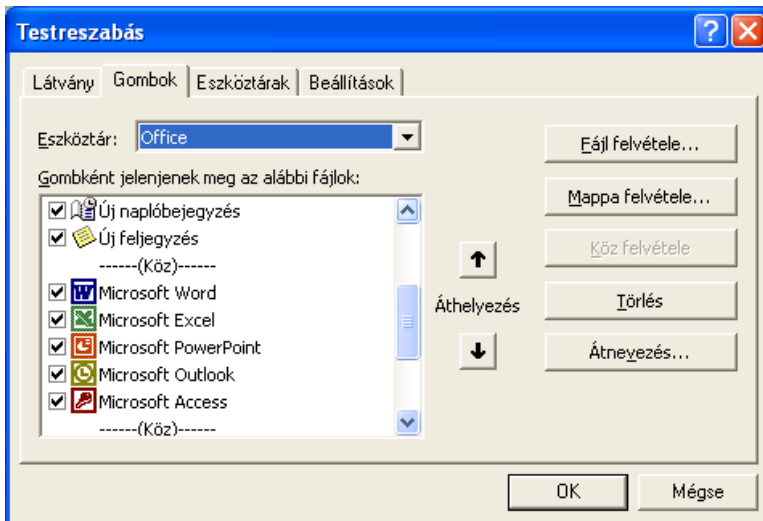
Testreszabás

Látvány | Gombok | Eszköztárak | Beállítások

Eszköztár: Office

Gombként jelenjenek meg az alábbi fájlok:

Új naplóbejegyzés
Új feljegyzés
------(Köz)------
Microsoft Word
Microsoft Excel
Microsoft PowerPoint
Microsoft Outlook
Microsoft Access
------(Köz)------

Áthelyezés

Fájl felvétele...
Mappa felvétele...
Köz felvétele
Törlés
Átnevezés...

OK
Mégse